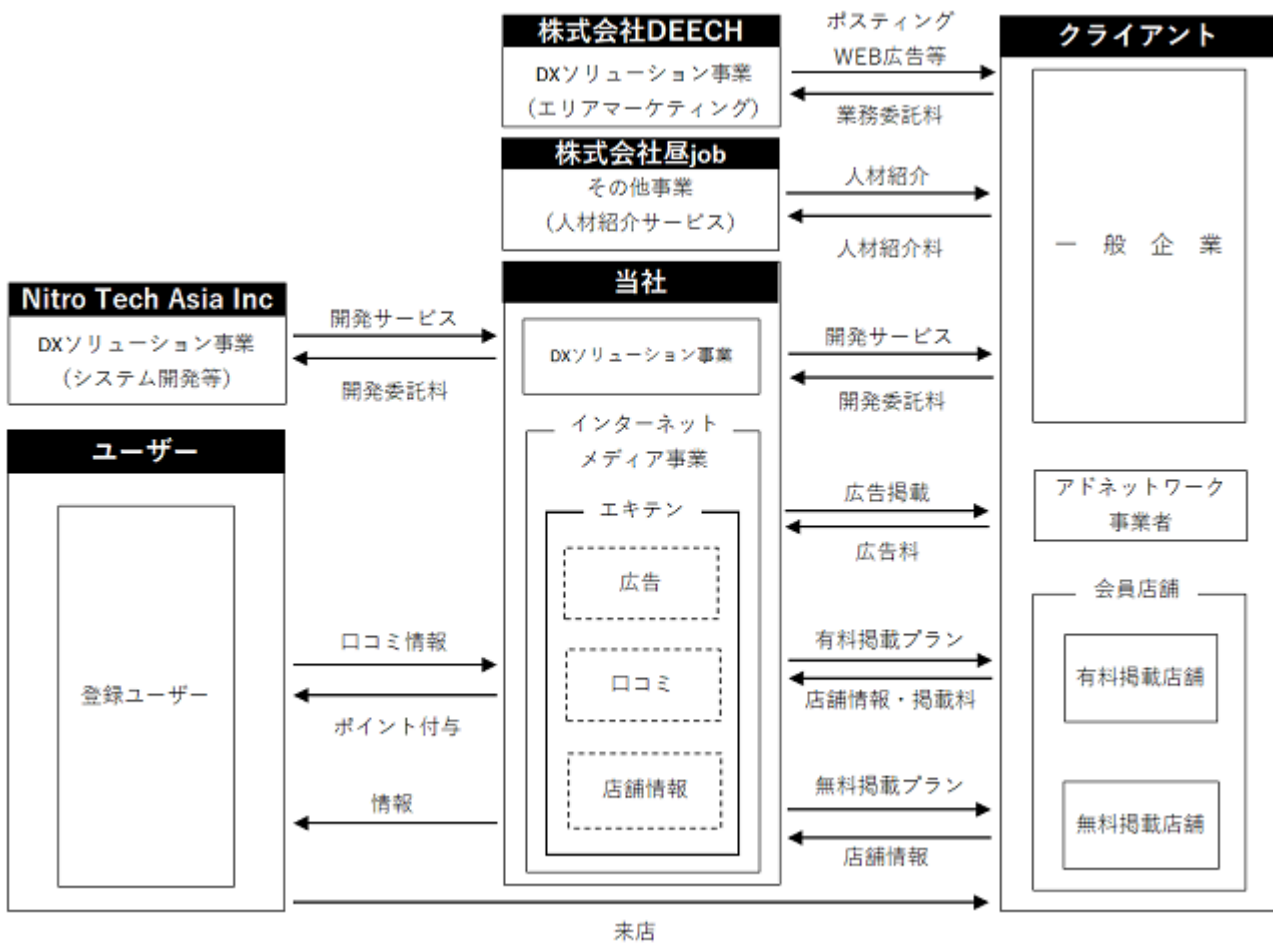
株式会社DEECH
DXソリューション事業
（エリアマーケティング）

ポスティング
WEB広告等
業務委託料

クライアント

株式会社昼job
その他事業
（人材紹介サービス）

人材紹介
人材紹介料

一般企業

Nitro Tech Asia Inc
DXソリューション事業
（システム開発等）

開発サービス
開発委託料

当社
DXソリューション事業

開発サービス
開発委託料

インターネット
メディア事業

エキテン
広告
口コミ
店舗情報

広告掲載
広告料

アドネットワーク
事業者

会員店舗

有料掲載プラン
店舗情報・掲載料

有料掲載店舗

無料掲載プラン
店舗情報

無料掲載店舗

ユーザー
登録ユーザー

口コミ情報
ポイント付与
情報

来店